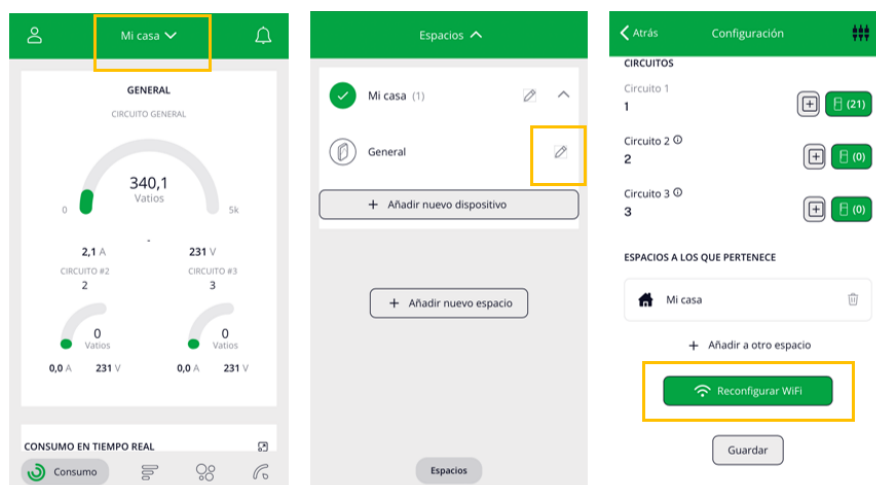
Mi casa

GENERAL

CIRCUITO GENERAL

340,1
Vatios

0

5k

2,1 A

231 V

CIRCUITO #2
2

CIRCUITO #3
3

0
Vatios

0
Vatios

0,0 A

231 V

0,0 A

231 V

CONSUMO EN TIEMPO REAL

Consumo

Espacios

Mi casa (1)

General

+ Añadir nuevo dispositivo

+ Añadir nuevo espacio

Espacios

Atrás

Configuración

CIRCUITOS

Circuito 1
1

(21)

Circuito 2
2

(0)

Circuito 3
3

(0)

ESPACIOS A LOS QUE PERTENECE

Mi casa

+ Añadir a otro espacio

Reconfigurar WiFi

Guardar